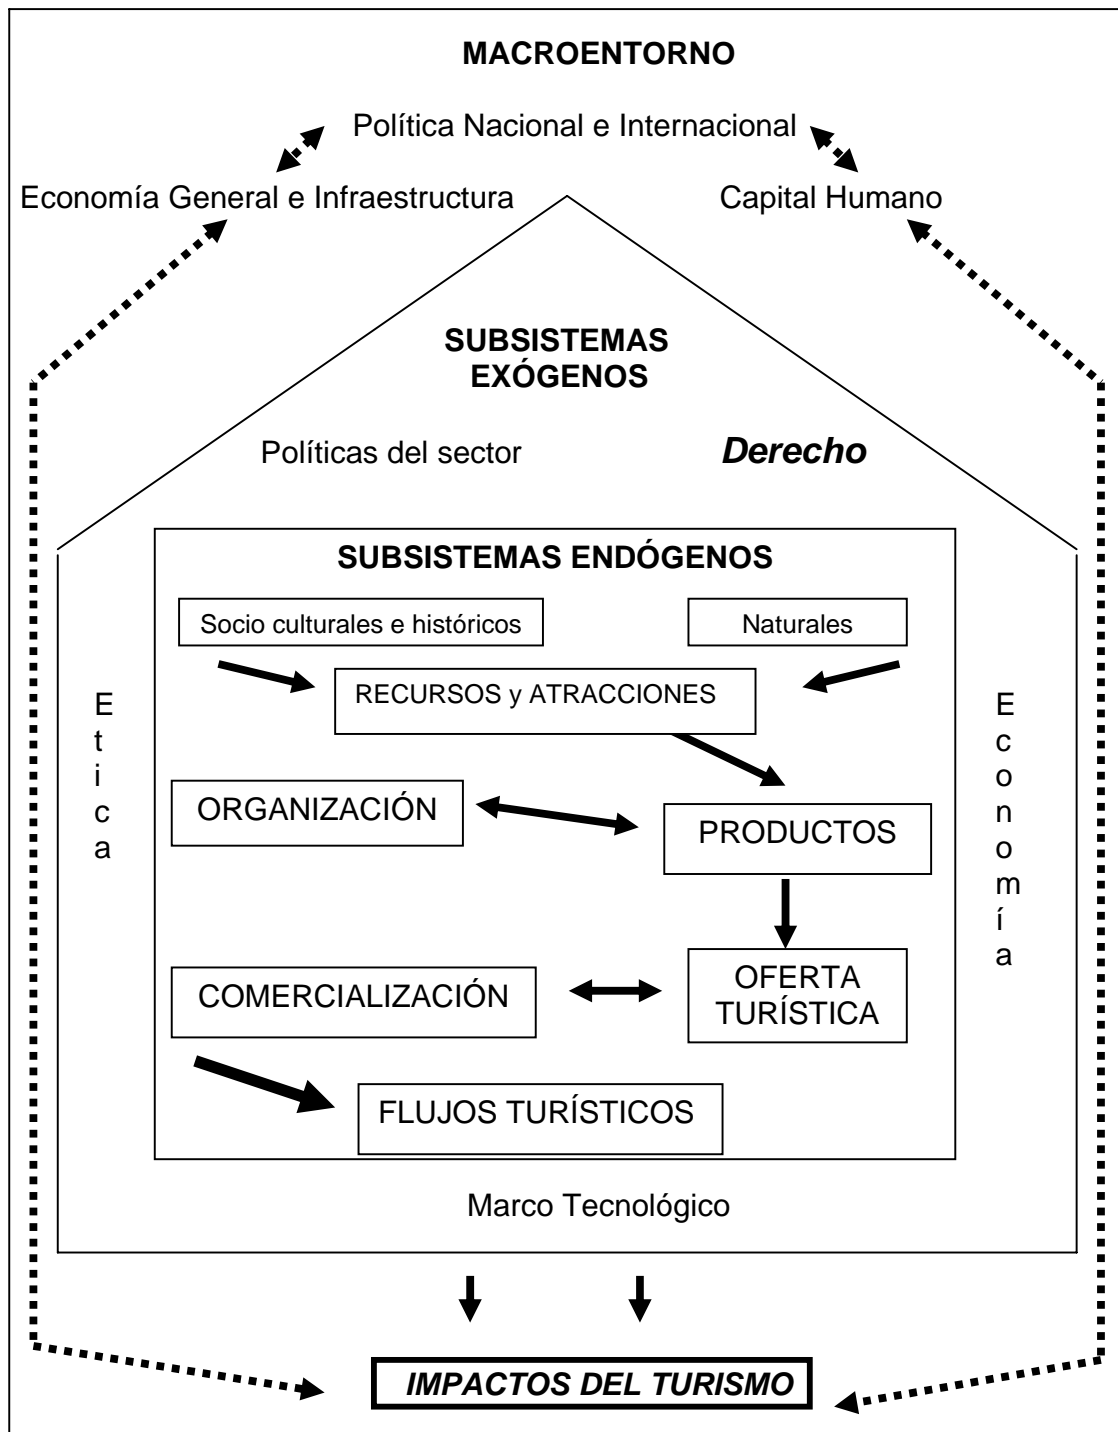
MACROENTORNO

Política Nacional e Internacional

Economía General e Infraestructura

Capital Humano

SUBSISTEMAS EXÓGENOS

Políticas del sector

Derecho

SUBSISTEMAS ENDÓGENOS

Socio culturales e históricos

Naturales

RECURSOS y ATRACCIONES

Etica

Economía

ORGANIZACIÓN

PRODUCTOS

COMERCIALIZACIÓN

OFERTA TURÍSTICA

FLUJOS TURÍSTICOS

Marco Tecnológico

IMPACTOS DEL TURISMO